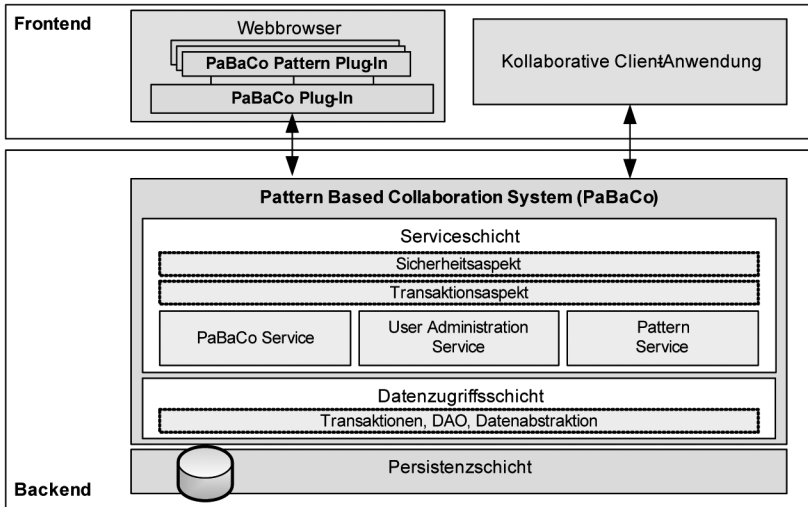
Frontend

Webbrowser

PaBaCo Pattern Plug-In

PaBaCo Plug-In

Kollaborative Client-Anwendung

Pattern Based Collaboration System (PaBaCo)

Serviceschicht

Sicherheitsaspekt

Transaktionsaspekt

PaBaCo Service

User Administration Service

Pattern Service

Datenzugriffsschicht

Transaktionen, DAO, Datenabstraktion

Persistenzschicht

Backend